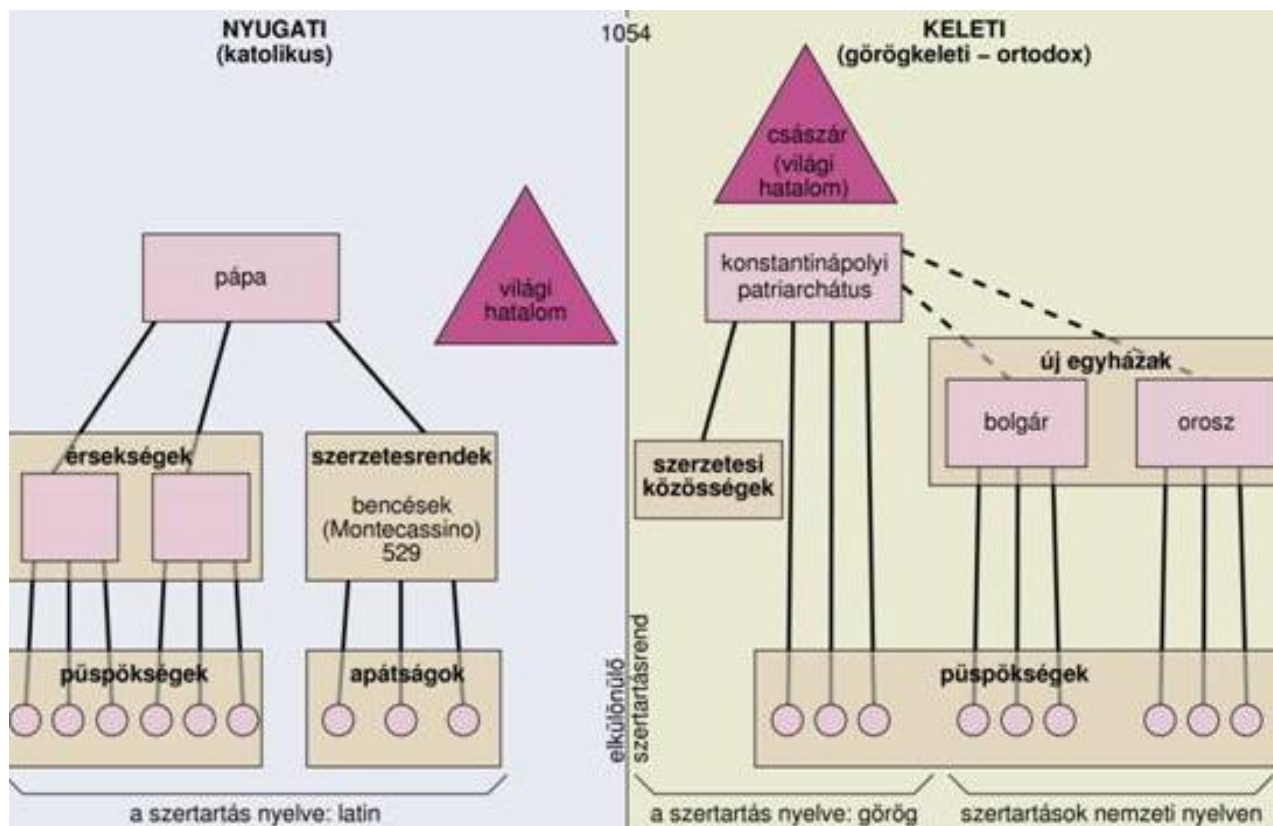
NYUGATI
(katolikus)

1054

KELETI
(görögkeleti – ortodox)

császár
(világi
hatalom)

pápa

világi
hatalom

konstantinápolyi
patriarchátus

új egyházak

bolgár

orosz

érsekségek

szerzetesrendek

bencések
(Montecassino)
529

szerzetesi
közösségek

püspökségek

apátságok

elkülönülő
szertartásrend

püspökségek

a szertartás nyelve: latin

a szertartás nyelve: görög

szertartások nemzeti nyelven